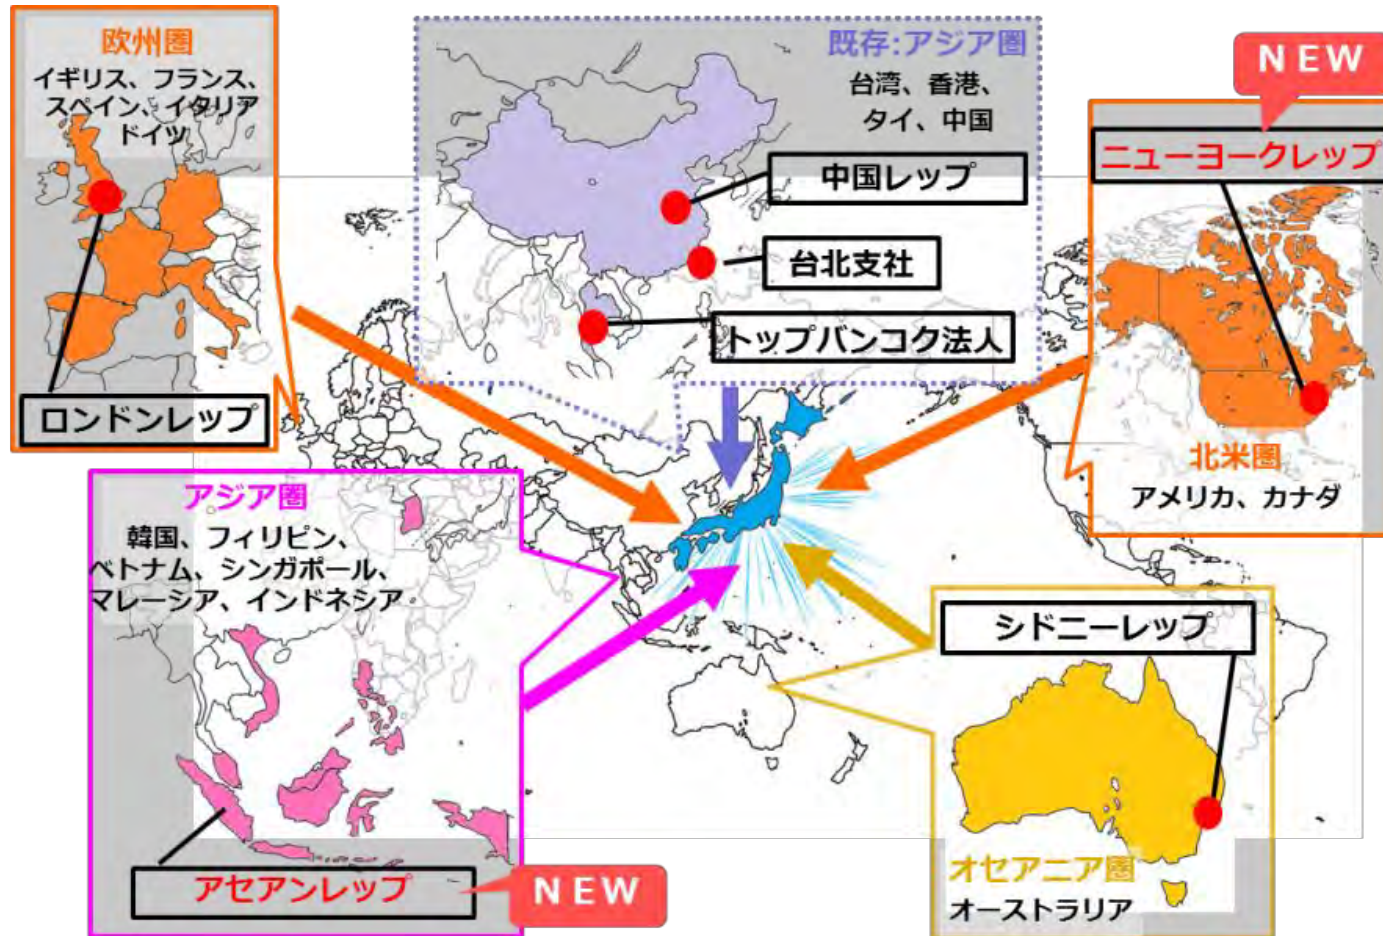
欧州圏
イギリス、フランス、スペイン、イタリア ドイツ

ロンドンレップ

既存:アジア圏
台湾、香港、タイ、中国

中国レップ

台北支社

トップバンコク法人

NEW

ニューヨークレップ

北米圏
アメリカ、カナダ

アジア圏
韓国、フィリピン、ベトナム、シンガポール、マレーシア、インドネシア

アセアンレップ

NEW

シドニーレップ

オセアニア圏
オーストラリア